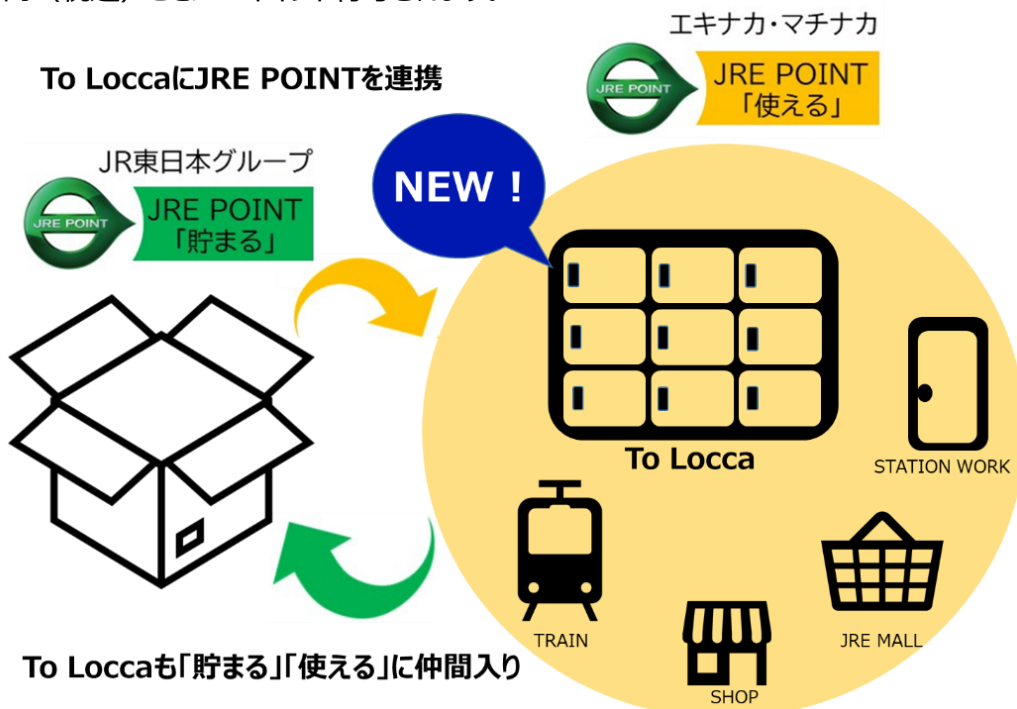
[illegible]

To LoccaにJRE POINTを連携

エキナカ・マチナカ

JRE POINT

JRE POINT
「使える」

JR東日本グループ

JRE POINT

JRE POINT
「貯まる」

NEW！

To Locca

STATION WORK

TRAIN

JRE MALL

SHOP

To Loccaも「貯まる」「使える」に仲間入り